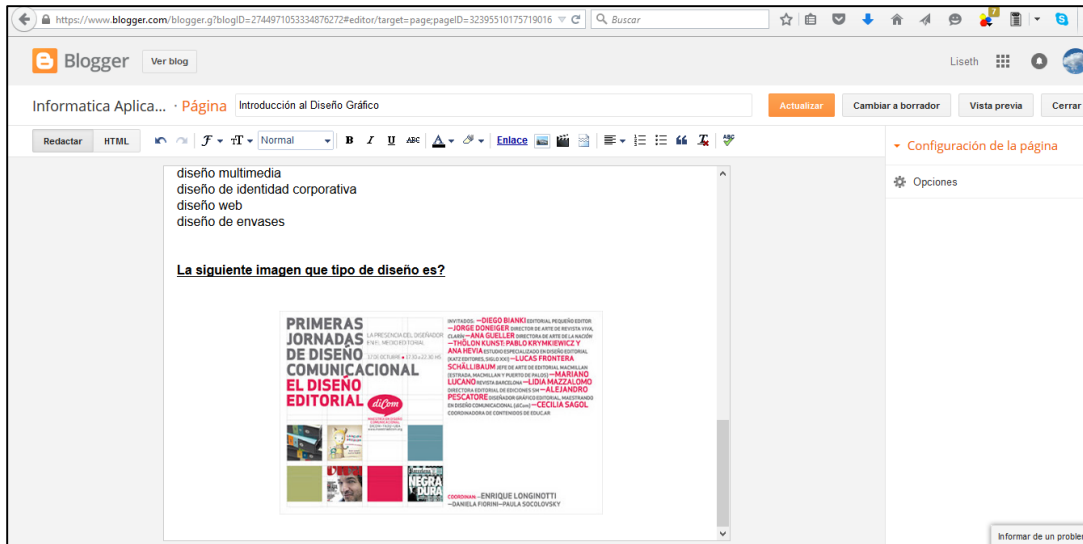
https://www.blogger.com/blogger.g?blogID=2744971053334876272#editor/target=page;pageID=3239551017571901​6 Buscar

Blogger Ver blog Liseth

Informatica Aplica... · Página Introducción al Diseño Gráfico Actualizar Cambiar a borrador Vista previa Cerrar

Redactar HTML Normal B I U Enlace

Configuración de la página

Opciones

diseño multimedia
diseño de identidad corporativa
diseño web
diseño de envases

La siguiente imagen que tipo de diseño es?

PRIMERAS JORNADAS DE DISEÑO COMUNICACIONAL EL DISEÑO EDITORIAL

LA PRESENCIA DEL DISEÑADOR EN EL MEDIO EDITORIAL

diCom

INVITADOS: —DIEGO BIANKI EDITORIAL PEQUEÑO EDITOR —JORGE DONEIGER DIRECTOR DE ARTE DE REVISTA VIVA, CLARÍN —ANA GUELLER DIRECTORA DE ARTE DE LA NACIÓN —THÖLON KUNST: PABLO KRYMKIEWICZ Y ANA HEVIA ESTUDIO ESPECIALIZADO EN DISEÑO EDITORIAL —LUCAS FRONTERA SCHÄLLIBAUM —MARIANO LUCANO —LIDIA MAZZALOMO —ALEJANDRO PESCATORE —CECILIA SAGOL

NEGRA Y DURA

COORDINAN: —ENRIQUE LONGINOTTI —DANIELA FIORINI—PAULA SOCOLOVSKY

Informar de un problema